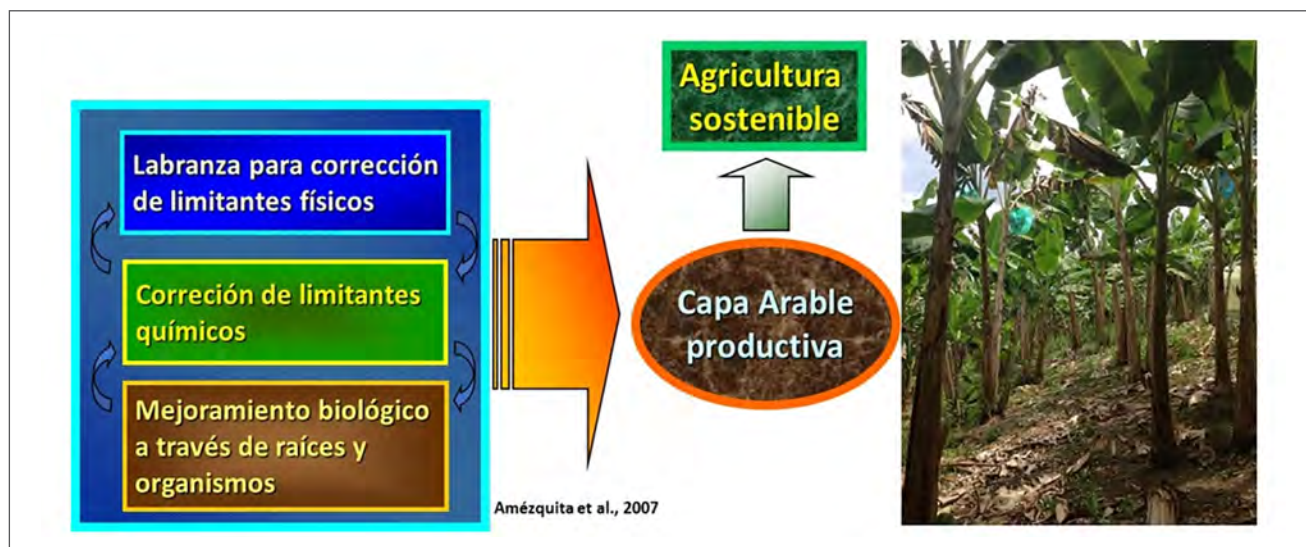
Labranza para corrección de limitantes físicos

Correción de limitantes químicos

Mejoramiento biológico a través de raíces y organismos

Amézquita et al., 2007

Agricultura sostenible

Capa Arable productiva